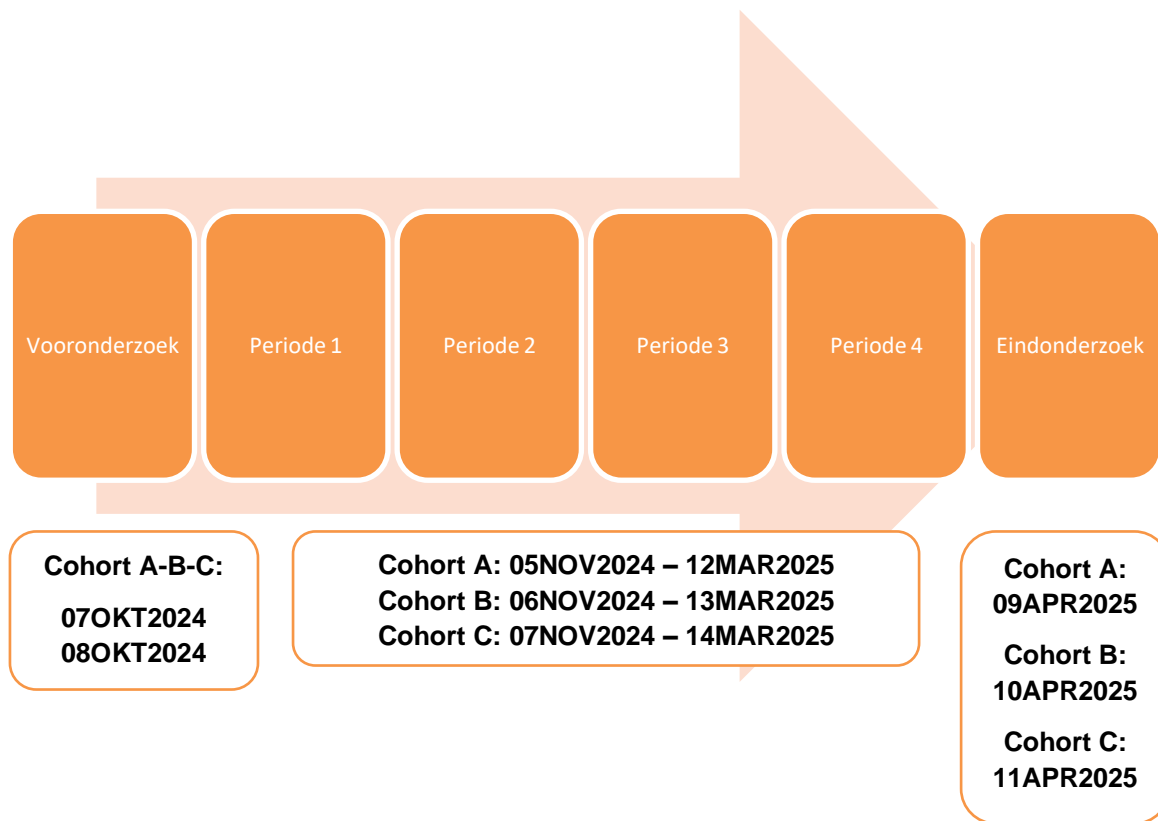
Vooronderzoek

Periode 1

Periode 2

Periode 3

Periode 4

Eindonderzoek

Cohort A-B-C:

07OKT2024
08OKT2024

Cohort A: 05NOV2024 – 12MAR2025
Cohort B: 06NOV2024 – 13MAR2025
Cohort C: 07NOV2024 – 14MAR2025

Cohort A:
09APR2025

Cohort B:
10APR2025

Cohort C:
11APR2025